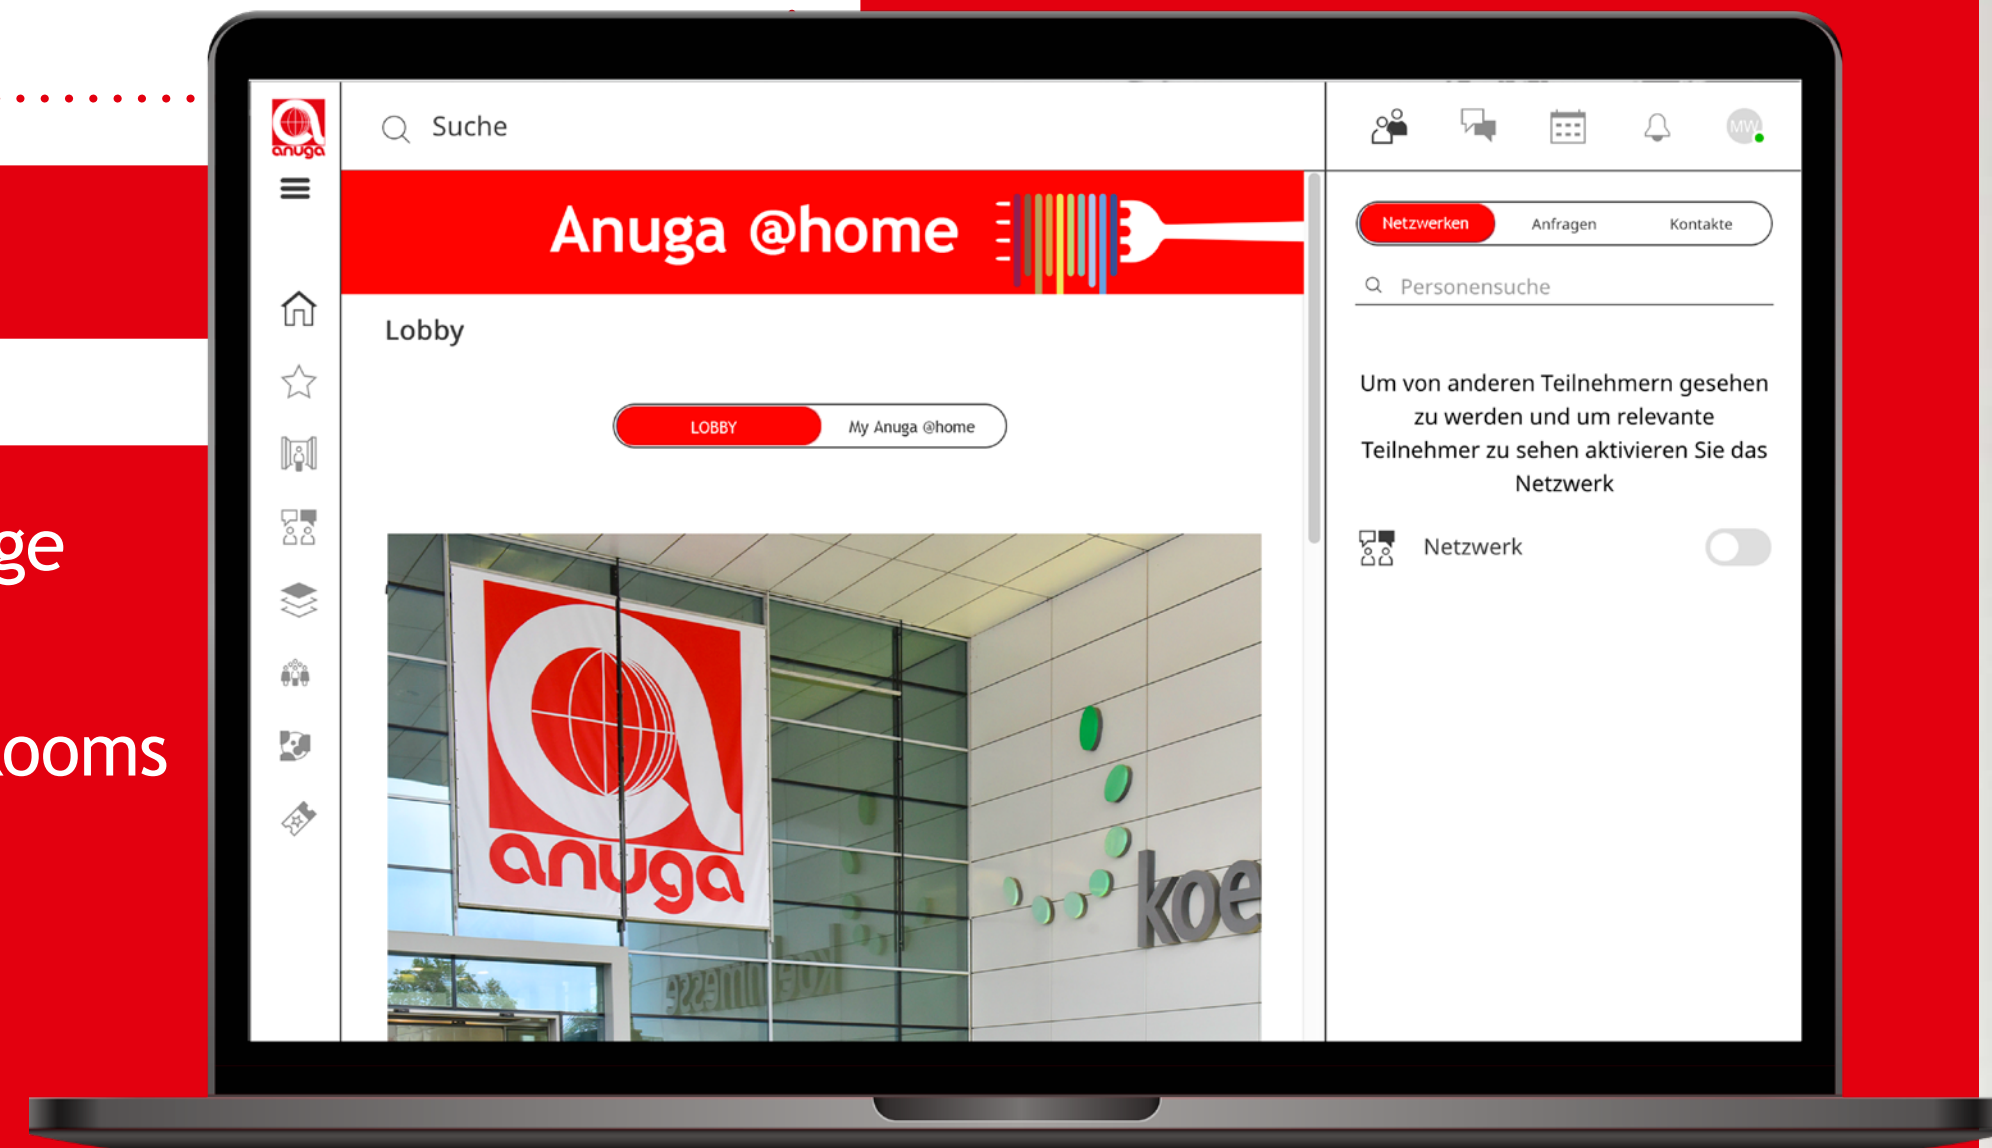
ge

ooms

anuga

Suche

Anuga @home

Lobby

LOBBY

My Anuga @home

anuga

koe

koelnmesse

MW

Netzwerken

Anfragen

Kontakte

Personensuche

Um von anderen Teilnehmern gesehen zu werden und um relevante Teilnehmer zu sehen aktivieren Sie das Netzwerk

Netzwerk